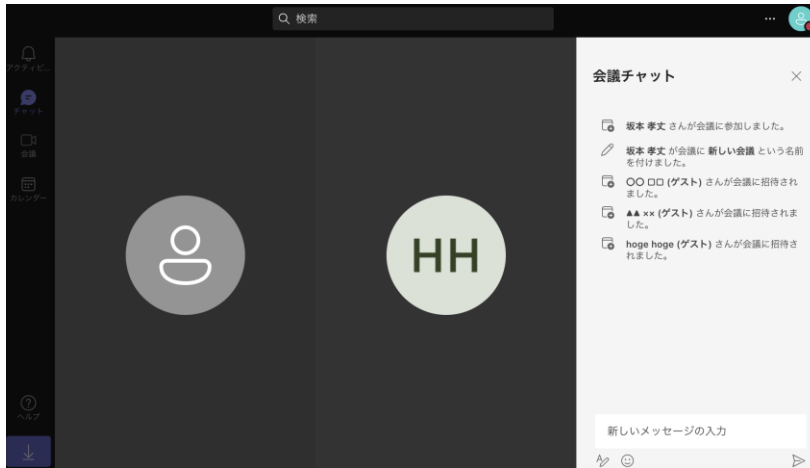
検索

アクティビ...

チャット

会議

カレンダー

ヘルプ

HH

会議チャット

坂本 孝丈 さんが会議に参加しました。

坂本 孝丈 が会議に 新しい会議 という名前を付けました。

○○ □□ (ゲスト) さんが会議に招待されました。

▲▲ ×× (ゲスト) さんが会議に招待されました。

hoge hoge (ゲスト) さんが会議に招待されました。

新しいメッセージの入力